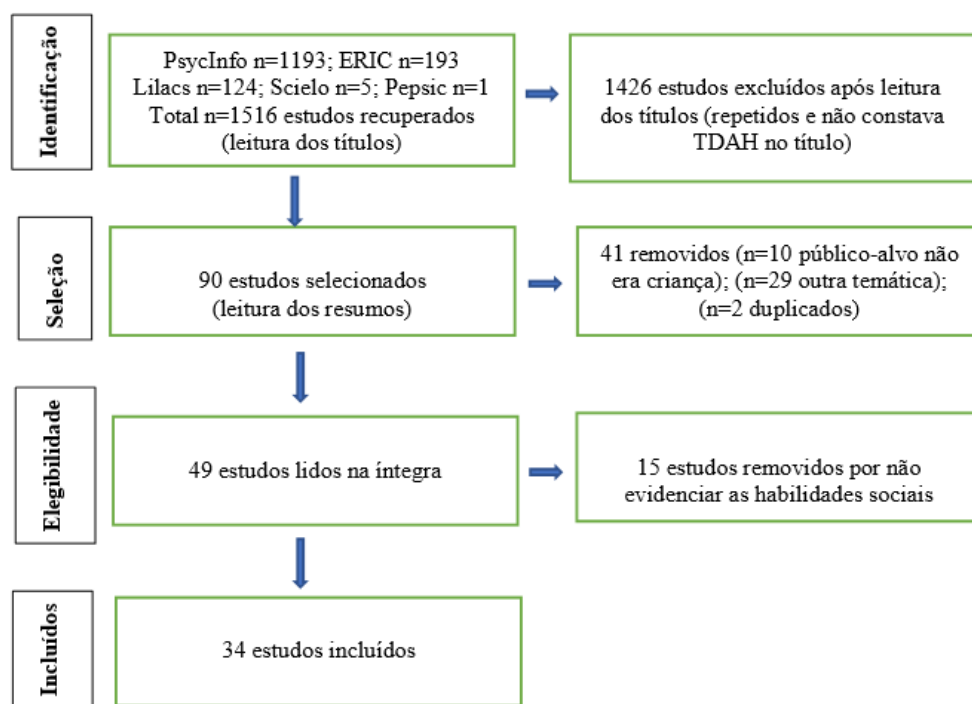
Identificação

PsycInfo n=1193; ERIC n=193
Lilacs n=124; Scielo n=5; Pepsic n=1
Total n=1516 estudos recuperados
(leitura dos títulos)

1426 estudos excluídos após leitura dos títulos (repetidos e não constava TDAH no título)

Seleção

90 estudos selecionados
(leitura dos resumos)

41 removidos (n=10 público-alvo não era criança); (n=29 outra temática); (n=2 duplicados)

Elegibilidade

49 estudos lidos na íntegra

15 estudos removidos por não evidenciar as habilidades sociais

Incluídos

34 estudos incluídos